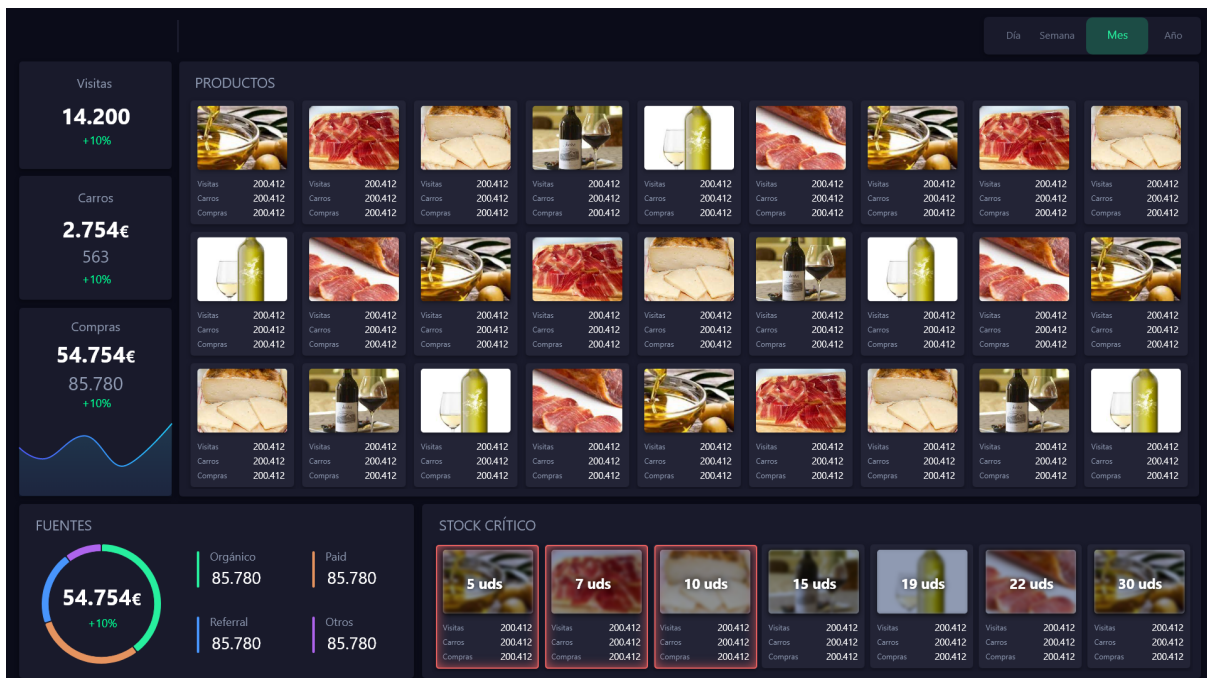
Día Semana Mes Año

Visitas
14.200
+10%

Carros
2.754€
563
+10%

Compras
54.754€
85.780
+10%

PRODUCTOS

| Visitas 200.412 | Visitas 200.412 | Visitas 200.412 | Visitas 200.412 | Visitas 200.412 | Visitas 200.412 | Visitas 200.412 | Visitas 200.412 | Visitas 200.412 |
|---|---|---|---|---|---|---|---|---|
| Carros 200.412 | Carros 200.412 | Carros 200.412 | Carros 200.412 | Carros 200.412 | Carros 200.412 | Carros 200.412 | Carros 200.412 | Carros 200.412 |
| Compras 200.412 | Compras 200.412 | Compras 200.412 | Compras 200.412 | Compras 200.412 | Compras 200.412 | Compras 200.412 | Compras 200.412 | Compras 200.412 |
| Visitas 200.412 | Visitas 200.412 | Visitas 200.412 | Visitas 200.412 | Visitas 200.412 | Visitas 200.412 | Visitas 200.412 | Visitas 200.412 | Visitas 200.412 |
| Carros 200.412 | Carros 200.412 | Carros 200.412 | Carros 200.412 | Carros 200.412 | Carros 200.412 | Carros 200.412 | Carros 200.412 | Carros 200.412 |
| Compras 200.412 | Compras 200.412 | Compras 200.412 | Compras 200.412 | Compras 200.412 | Compras 200.412 | Compras 200.412 | Compras 200.412 | Compras 200.412 |
| Visitas 200.412 | Visitas 200.412 | Visitas 200.412 | Visitas 200.412 | Visitas 200.412 | Visitas 200.412 | Visitas 200.412 | Visitas 200.412 | Visitas 200.412 |
| Carros 200.412 | Carros 200.412 | Carros 200.412 | Carros 200.412 | Carros 200.412 | Carros 200.412 | Carros 200.412 | Carros 200.412 | Carros 200.412 |
| Compras 200.412 | Compras 200.412 | Compras 200.412 | Compras 200.412 | Compras 200.412 | Compras 200.412 | Compras 200.412 | Compras 200.412 | Compras 200.412 |

FUENTES
54.754€
+10%
Orgánico 85.780
Paid 85.780
Referral 85.780
Otros 85.780

STOCK CRÍTICO

| 5 uds | 7 uds | 10 uds | 15 uds | 19 uds | 22 uds | 30 uds |
|---|---|---|---|---|---|---|
| Visitas 200.412 | Visitas 200.412 | Visitas 200.412 | Visitas 200.412 | Visitas 200.412 | Visitas 200.412 | Visitas 200.412 |
| Carros 200.412 | Carros 200.412 | Carros 200.412 | Carros 200.412 | Carros 200.412 | Carros 200.412 | Carros 200.412 |
| Compras 200.412 | Compras 200.412 | Compras 200.412 | Compras 200.412 | Compras 200.412 | Compras 200.412 | Compras 200.412 |